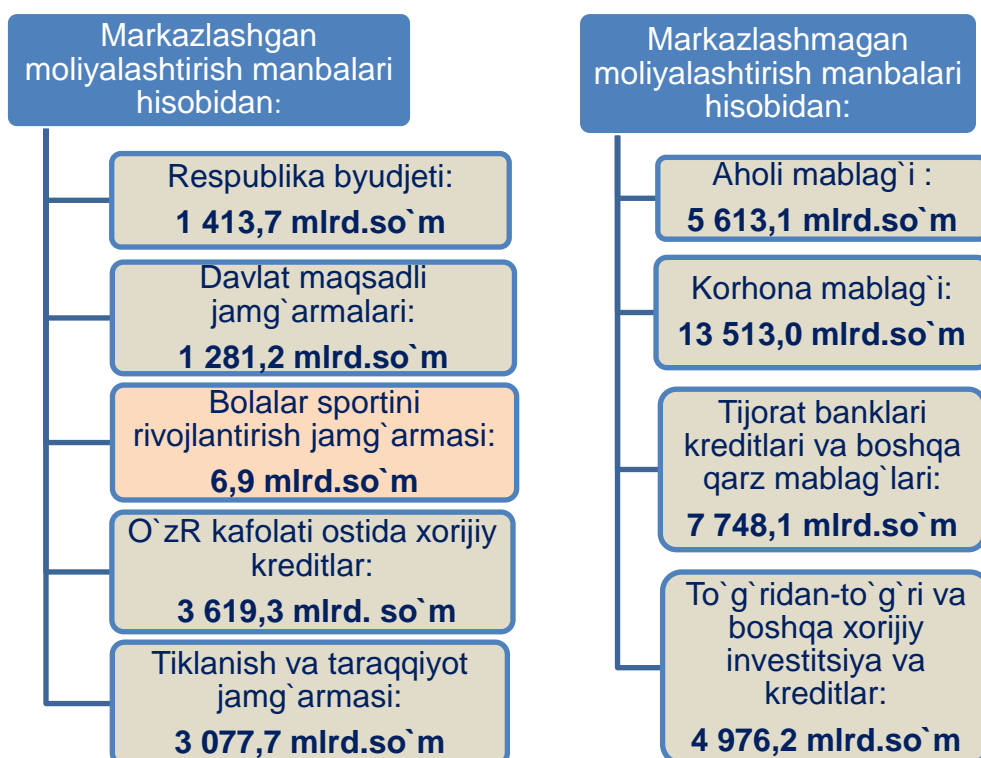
Markazlashgan moliyalashtirish manbalari hisobidan:

Respublika byudjeti:
1 413,7 mlrd.so`m

Davlat maqsadli jamg`armalari:
1 281,2 mlrd.so`m

Bolalar sportini rivojlantirish jamg`armasi:
6,9 mlrd.so`m

O`zR kafolati ostida xorijiy kreditlar:
3 619,3 mlrd. so`m

Tiklanish va taraqqiyot jamg`armasi:
3 077,7 mlrd.so`m

Markazlashmagan moliyalashtirish manbalari hisobidan:

Aholi mablag`i :
5 613,1 mlrd.so`m

Korhona mablag`i:
13 513,0 mlrd.so`m

Tijorat banklari kreditlari va boshqa qarz mablag`lari:
7 748,1 mlrd.so`m

To`g`ridan-to`g`ri va boshqa xorijiy investitsiya va kreditlar:
4 976,2 mlrd.so`m